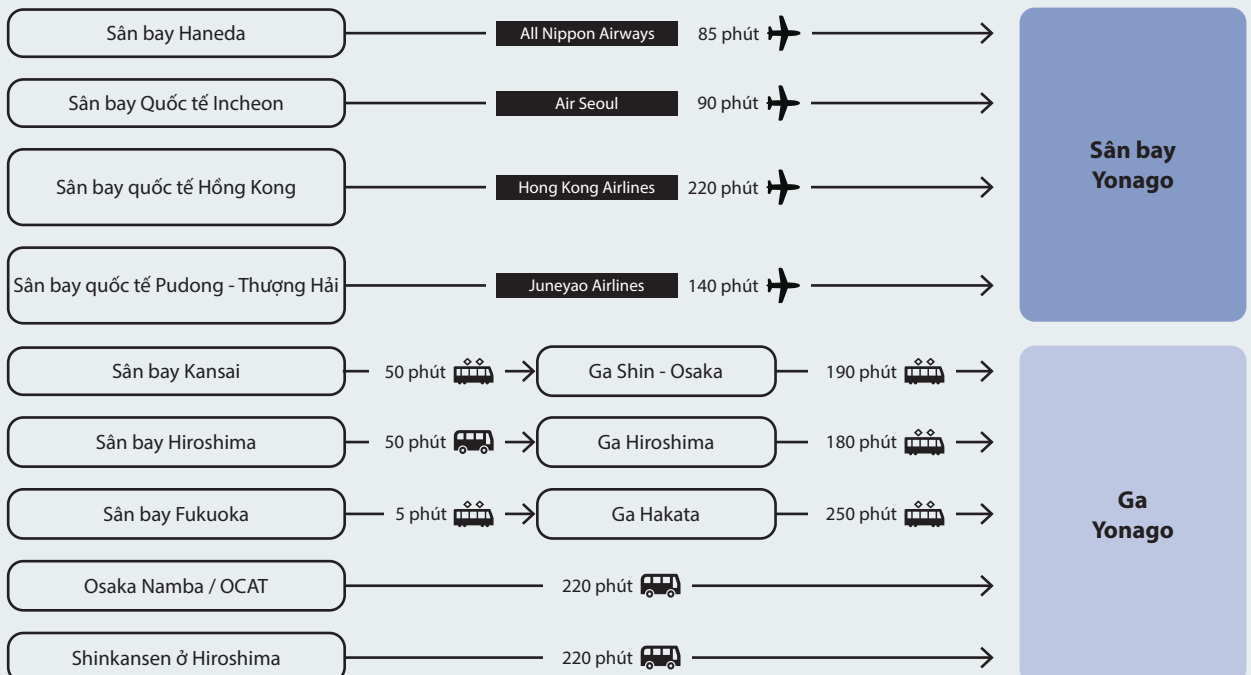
Sân bay Haneda

All Nippon Airways 85 phút

Sân bay Quốc tế Incheon

Air Seoul 90 phút

Sân bay quốc tế Hồng Kong

Hong Kong Airlines 220 phút

Sân bay quốc tế Pudong - Thượng Hải

Juneyao Airlines 140 phút

Sân bay Yonago

Sân bay Kansai

50 phút

Ga Shin - Osaka

190 phút

Sân bay Hiroshima

50 phút

Ga Hiroshima

180 phút

Sân bay Fukuoka

5 phút

Ga Hakata

250 phút

Osaka Namba / OCAT

220 phút

Shinkansen ở Hiroshima

220 phút

Ga Yonago